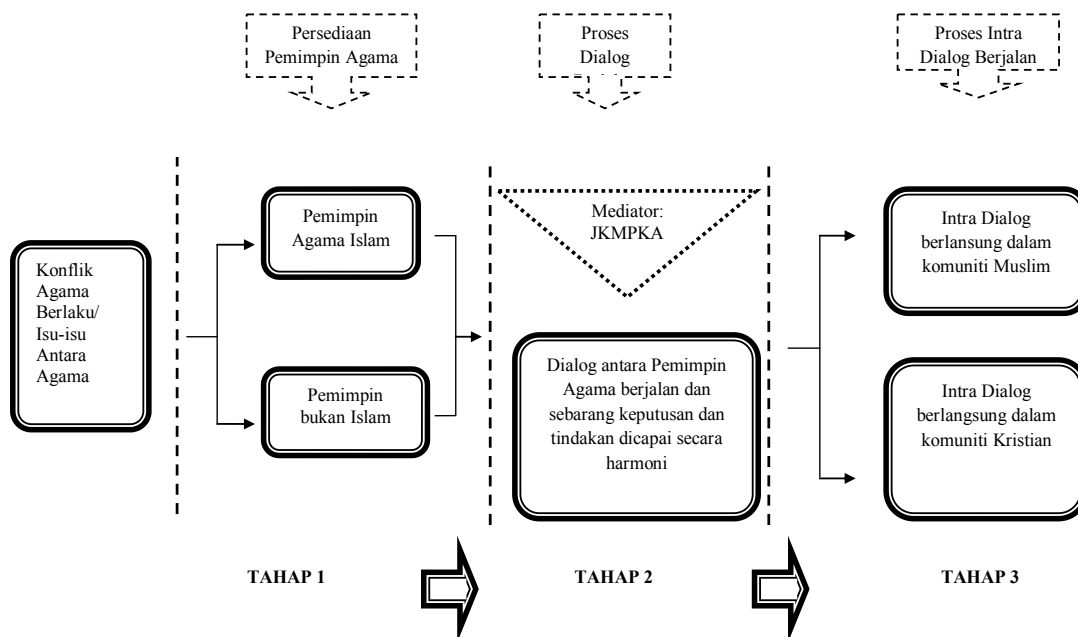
Persediaan Pemimpin Agama

Proses Dialog

Proses Intra Dialog Berjalan

Konflik Agama Berlaku/ Isu-isu Antara Agama

Pemimpin Agama Islam

Pemimpin bukan Islam

Mediator: JKMPKA

Dialog antara Pemimpin Agama berjalan dan sebarang keputusan dan tindakan dicapai secara harmoni

Intra Dialog berlansung dalam komuniti Muslim

Intra Dialog berlangsung dalam komuniti Kristian

TAHAP 1

TAHAP 2

TAHAP 3